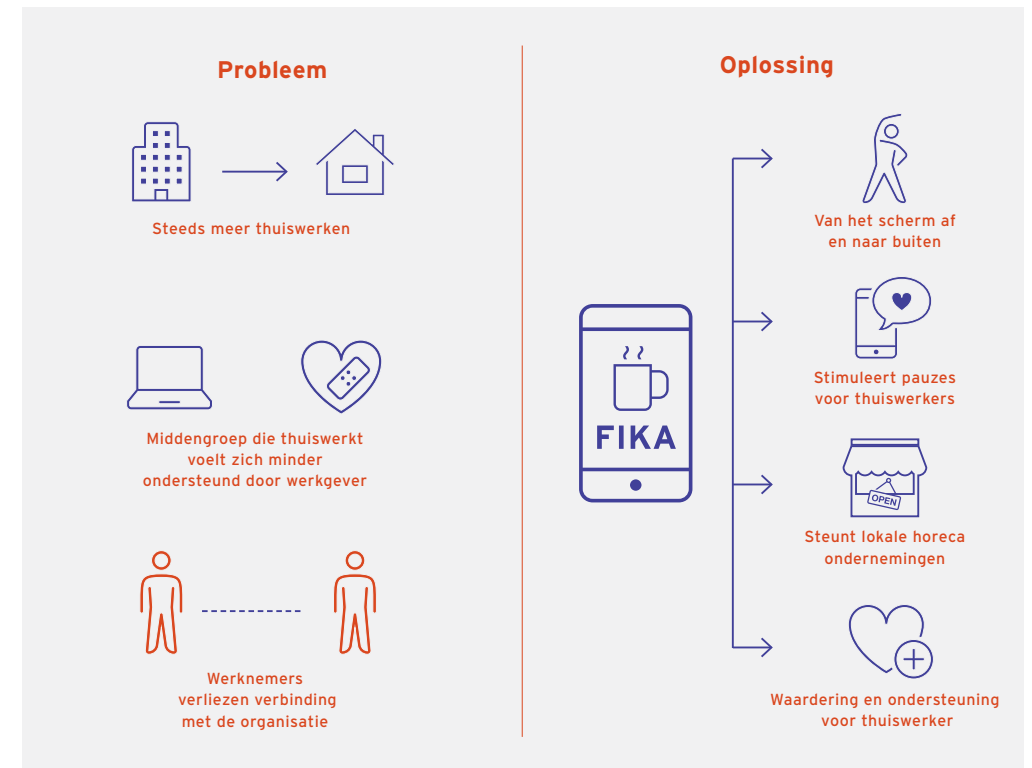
Probleem

Steeds meer thuiswerken

Middengroep die thuiswerkt voelt zich minder ondersteund door werkgever

Werknemers verliezen verbinding met de organisatie

Oplossing

FIKA

Van het scherm af en naar buiten

Stimuleert pauzes voor thuiswerkers

OPEN

Steunt lokale horeca ondernemingen

Waardering en ondersteuning voor thuiswerker